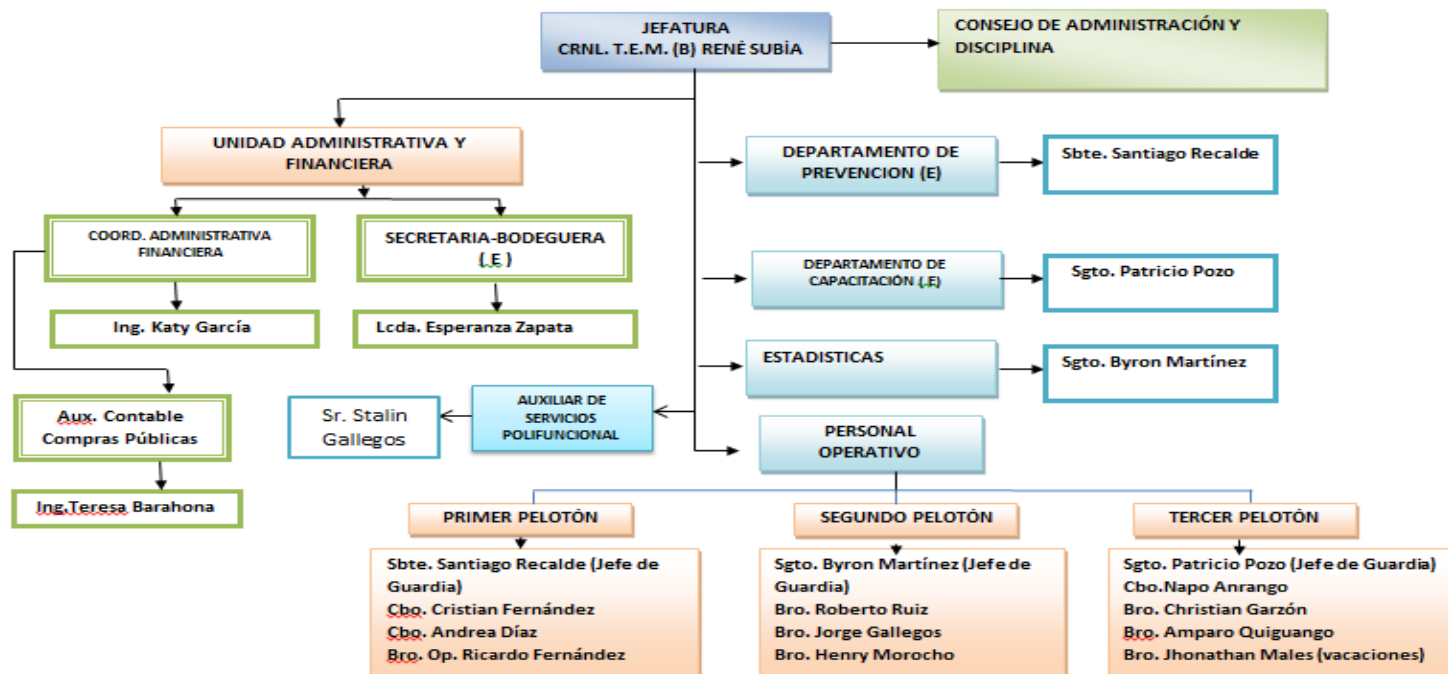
JEFATURA
CRNL. T.E.M. (B) RENÉ SUBÍA

CONSEJO DE ADMINISTRACIÓN Y DISCIPLINA

UNIDAD ADMINISTRATIVA Y FINANCIERA

COORD. ADMINISTRATIVA FINANCIERA

Ing. Katy García

SECRETARIA-BODEGUERA (E)

Lcda. Esperanza Zapata

Aux. Contable Compras Públicas

Ing.Teresa Barahona

DEPARTAMENTO DE PREVENCION (E)

Sbte. Santiago Recalde

DEPARTAMENTO DE CAPACITACIÓN (E)

Sgto. Patricio Pozo

ESTADISTICAS

Sgto. Byron Martínez

AUXILIAR DE SERVICIOS POLIFUNCIONAL

Sr. Stalin Gallegos

PERSONAL OPERATIVO

PRIMER PELOTÓN

Sbte. Santiago Recalde (Jefe de Guardia)
Cbo. Cristian Fernández
Cbo. Andrea Díaz
Bro. Op. Ricardo Fernández

SEGUNDO PELOTÓN

Sgto. Byron Martínez (Jefe de Guardia)
Bro. Roberto Ruiz
Bro. Jorge Gallegos
Bro. Henry Morocho

TERCER PELOTÓN

Sgto. Patricio Pozo (Jefe de Guardia)
Cbo.Napo Anrango
Bro. Christian Garzón
Bro. Amparo Quiguango
Bro. Jhonathan Males (vacaciones)